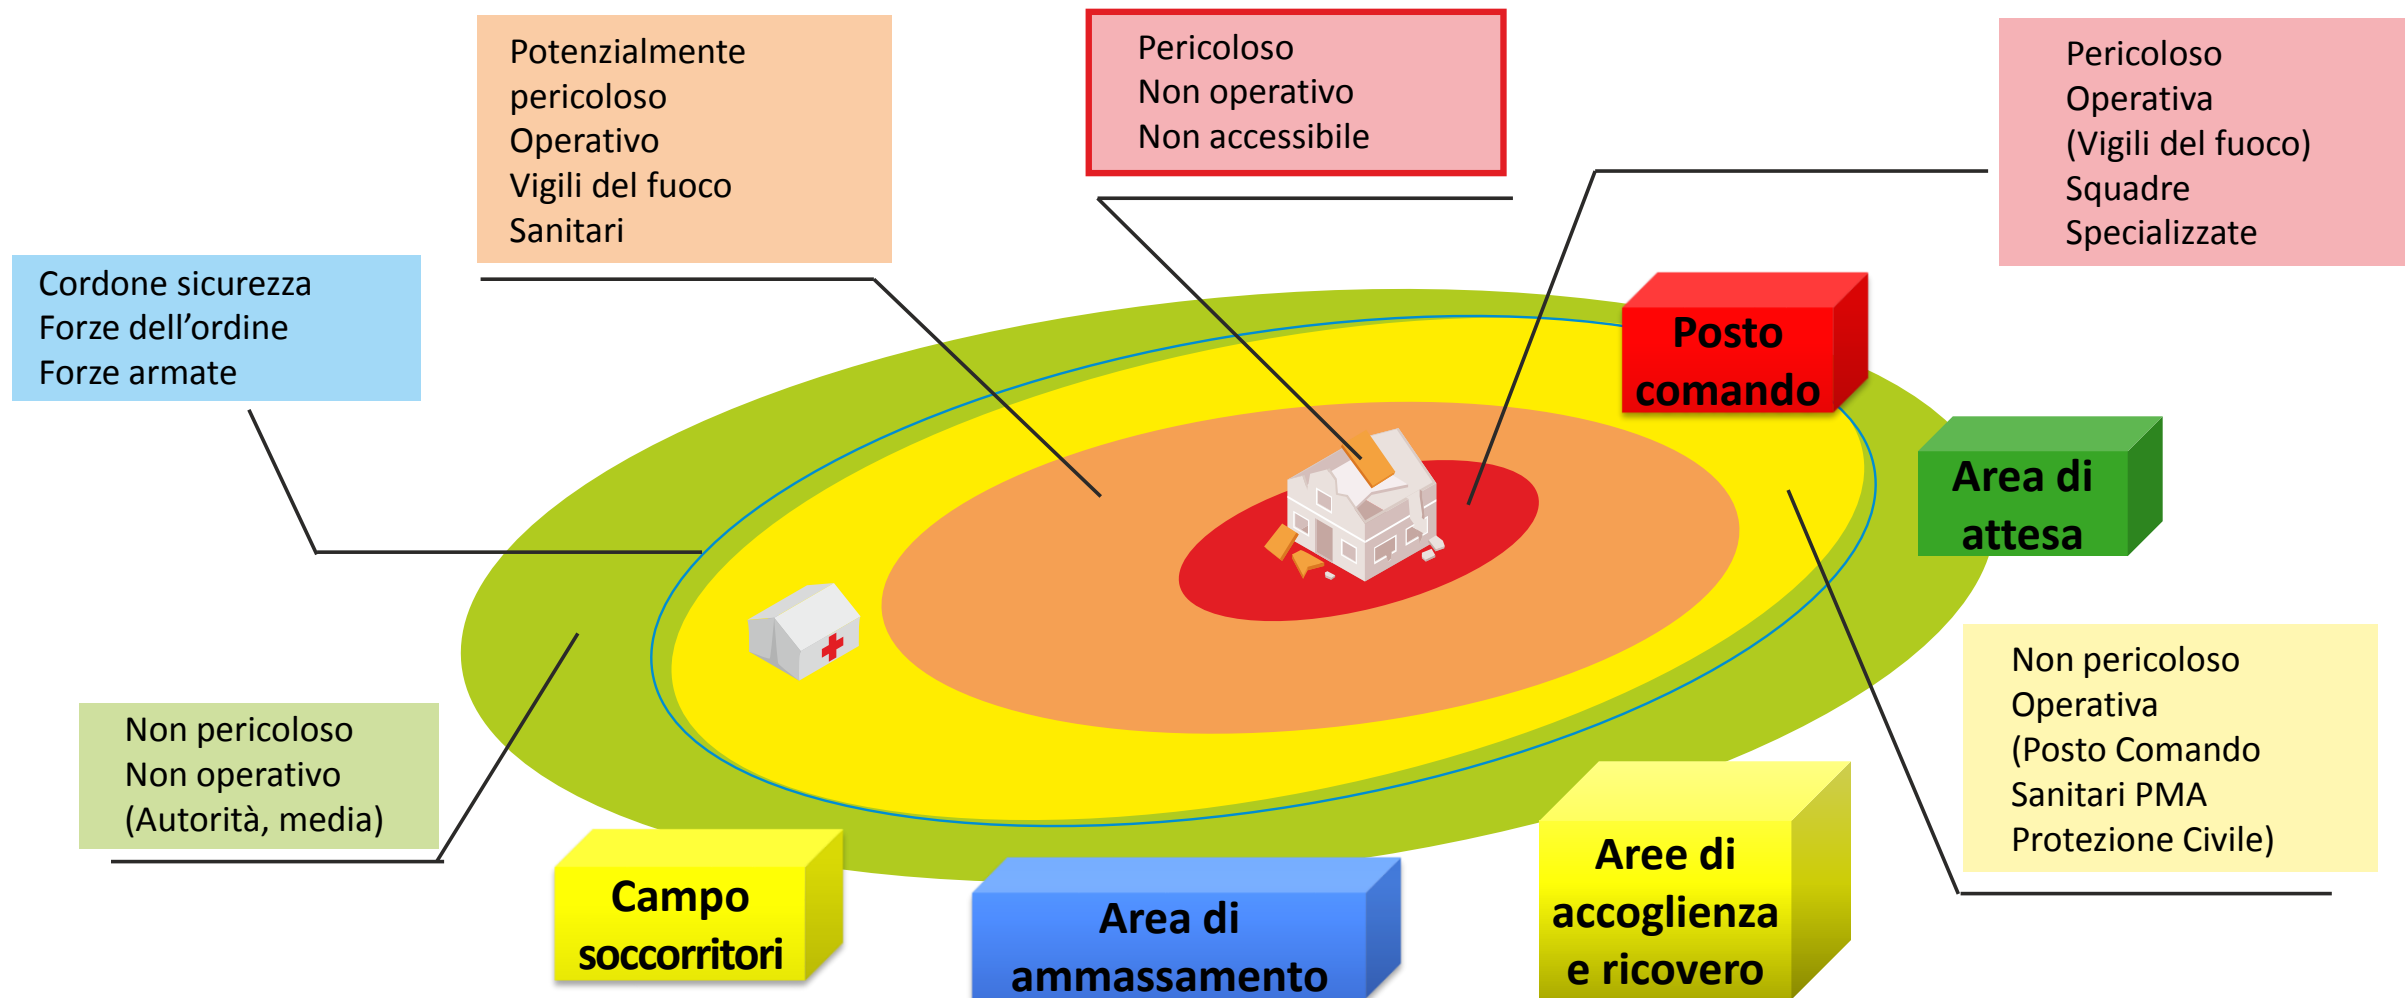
Potenzialmente pericoloso
Operativo
Vigili del fuoco
Sanitari

Pericoloso
Non operativo
Non accessibile

Pericoloso
Operativa
(Vigili del fuoco)
Squadre
Specializzate

Cordone sicurezza
Forze dell’ordine
Forze armate

Posto comando

Area di attesa

Non pericoloso
Operativa
(Posto Comando
Sanitari PMA
Protezione Civile)

Non pericoloso
Non operativo
(Autorità, media)

Campo soccorritori

Area di ammassamento

Aree di accoglienza e ricovero